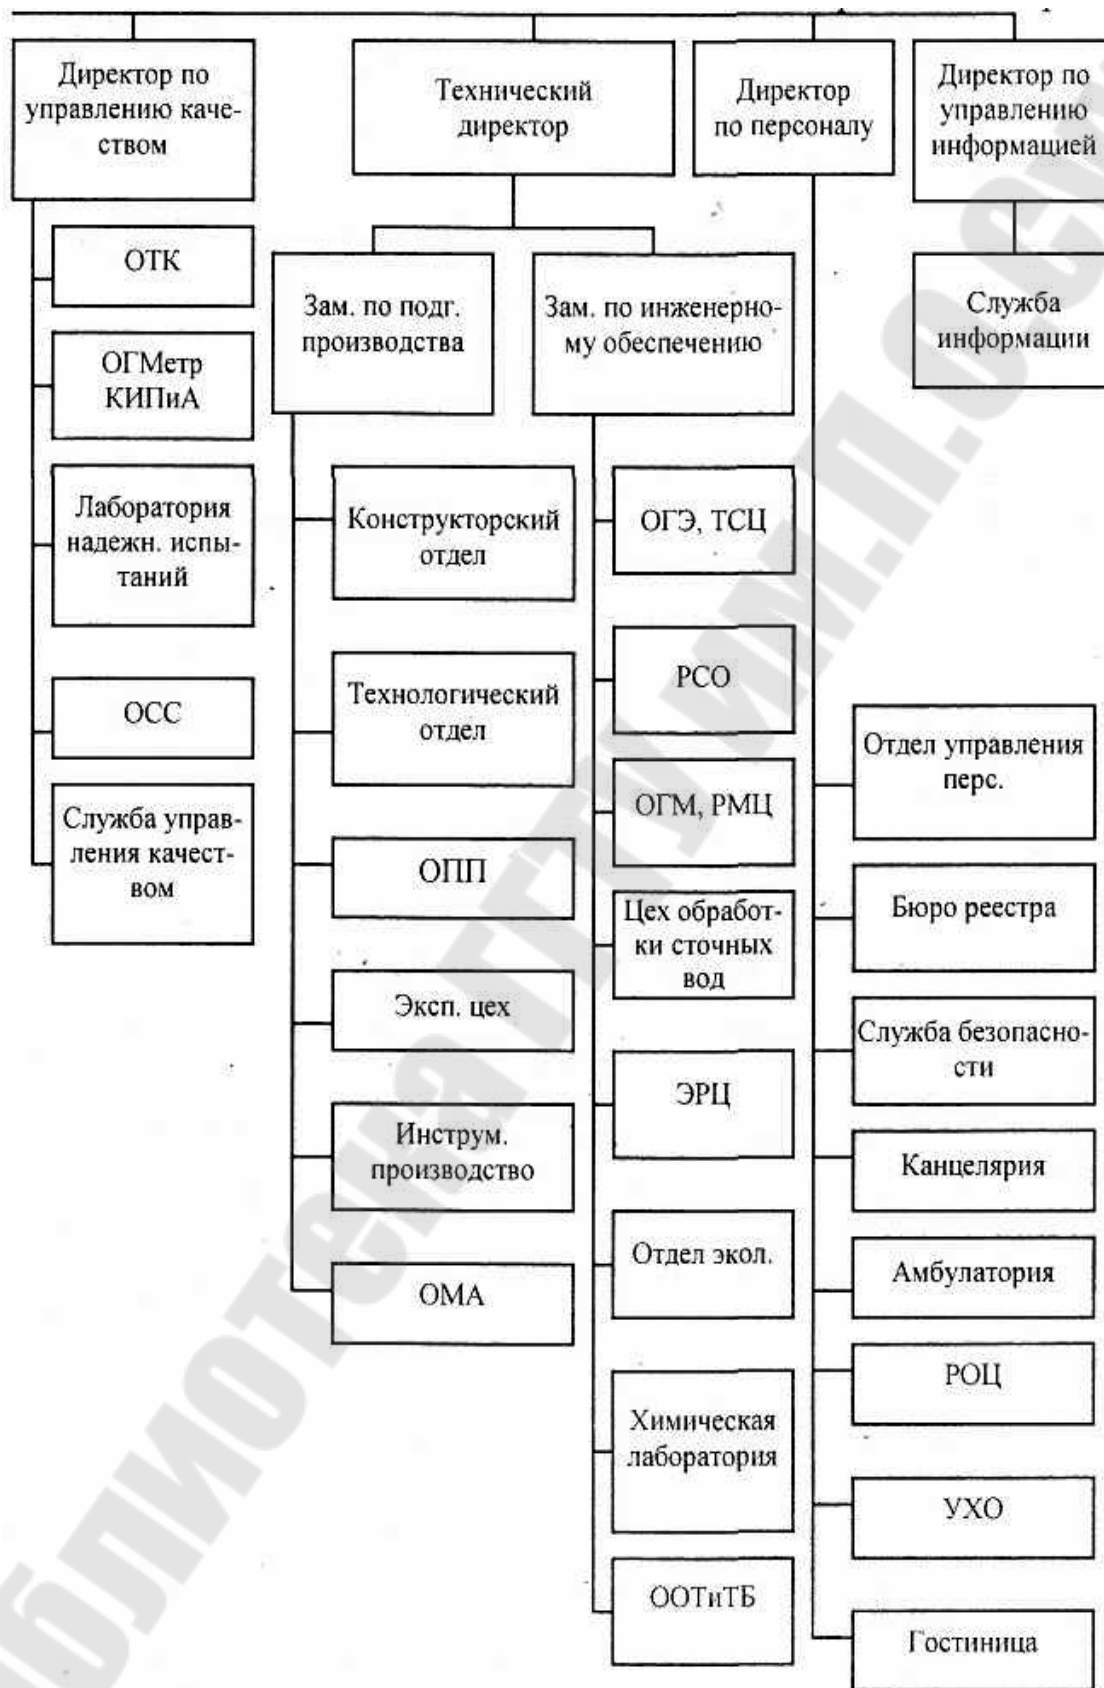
Директор по управлению качеством

ОТК

ОГМетр КИПиА

Лаборатория надежн. испытаний

ОСС

Служба управления качеством

Технический директор

Зам. по подг. производства

Конструкторский отдел

Технологический отдел

ОПП

Эксп. цех

Инструм. производство

ОМА

Зам. по инженерному обеспечению

ОГЭ, ТСЦ

РСО

ОГМ, РМЦ

Цех обработки сточных вод

ЭРЦ

Отдел экол.

Химическая лаборатория

ООТиТБ

Директор по персоналу

Отдел управления перс.

Бюро реестра

Служба безопасности

Канцелярия

Амбулатория

РОЦ

УХО

Гостиница

Директор по управлению информацией

Служба информации